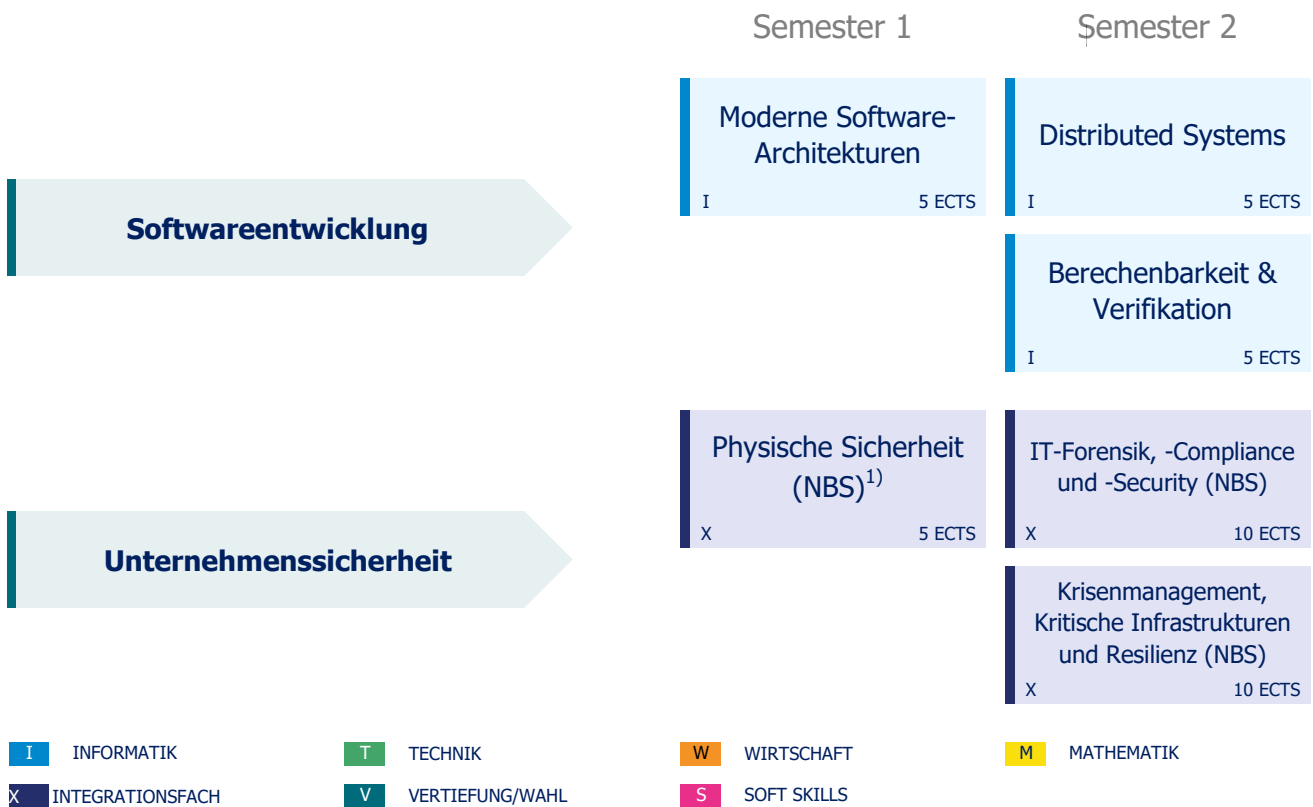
Semester 1

Semester 2

Softwareentwicklung

Moderne Software-Architekturen
I 5 ECTS

Distributed Systems
I 5 ECTS

Berechenbarkeit & Verifikation
I 5 ECTS

Unternehmenssicherheit

Physische Sicherheit (NBS)$^{1)}$
X 5 ECTS

IT-Forensik, -Compliance und -Security (NBS)
X 10 ECTS

Krisenmanagement, Kritische Infrastrukturen und Resilienz (NBS)
X 10 ECTS

I INFORMATIK
T TECHNIK
W WIRTSCHAFT
M MATHEMATIK
X INTEGRATIONSFACH
V VERTIEFUNG/WAHL
S SOFT SKILLS